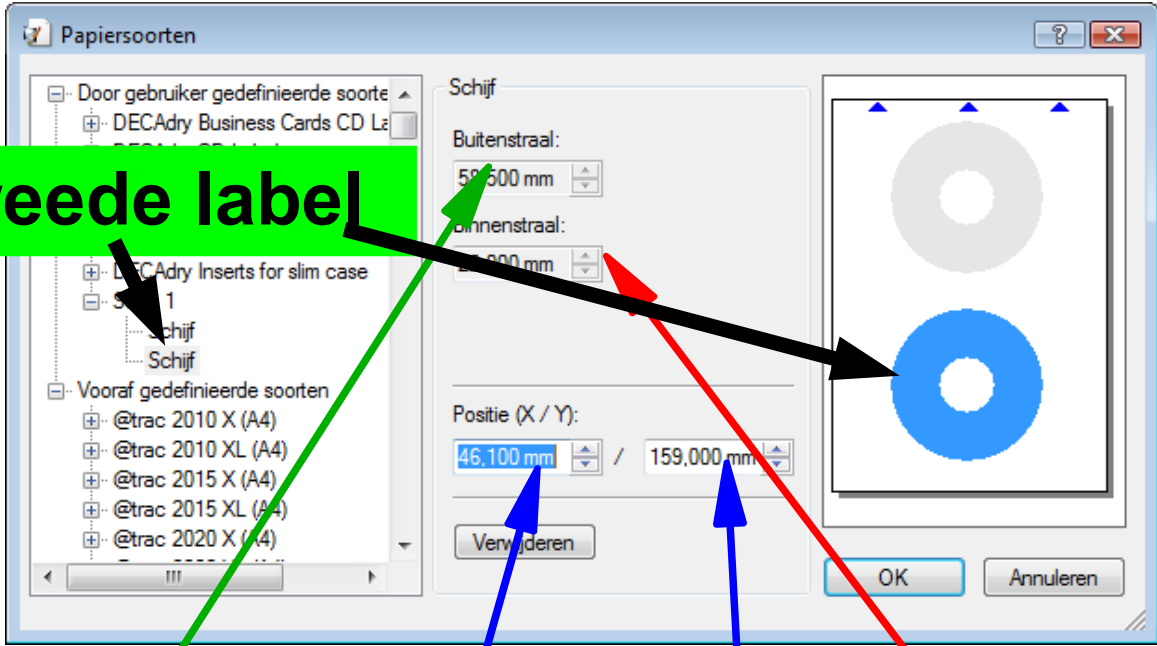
Papiersoorten

?

Door gebruiker gedefinieerde soorte
DECAdry Business Cards CD La
DECAdry CD label
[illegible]
DECAdry Inserts for slim case
S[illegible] 1
Schijf
Schijf
Vooraf gedefinieerde soorten
@trac 2010 X (A4)
@trac 2010 XL (A4)
@trac 2015 X (A4)
@trac 2015 XL (A4)
@trac 2020 X (A4)

veede label

Schijf
Buitenstraal:
58,500 mm
Binnenstraal:
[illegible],000 mm

Positie (X / Y):
46,100 mm / 159,000 mm

Verwijderen

OK
Annuleren